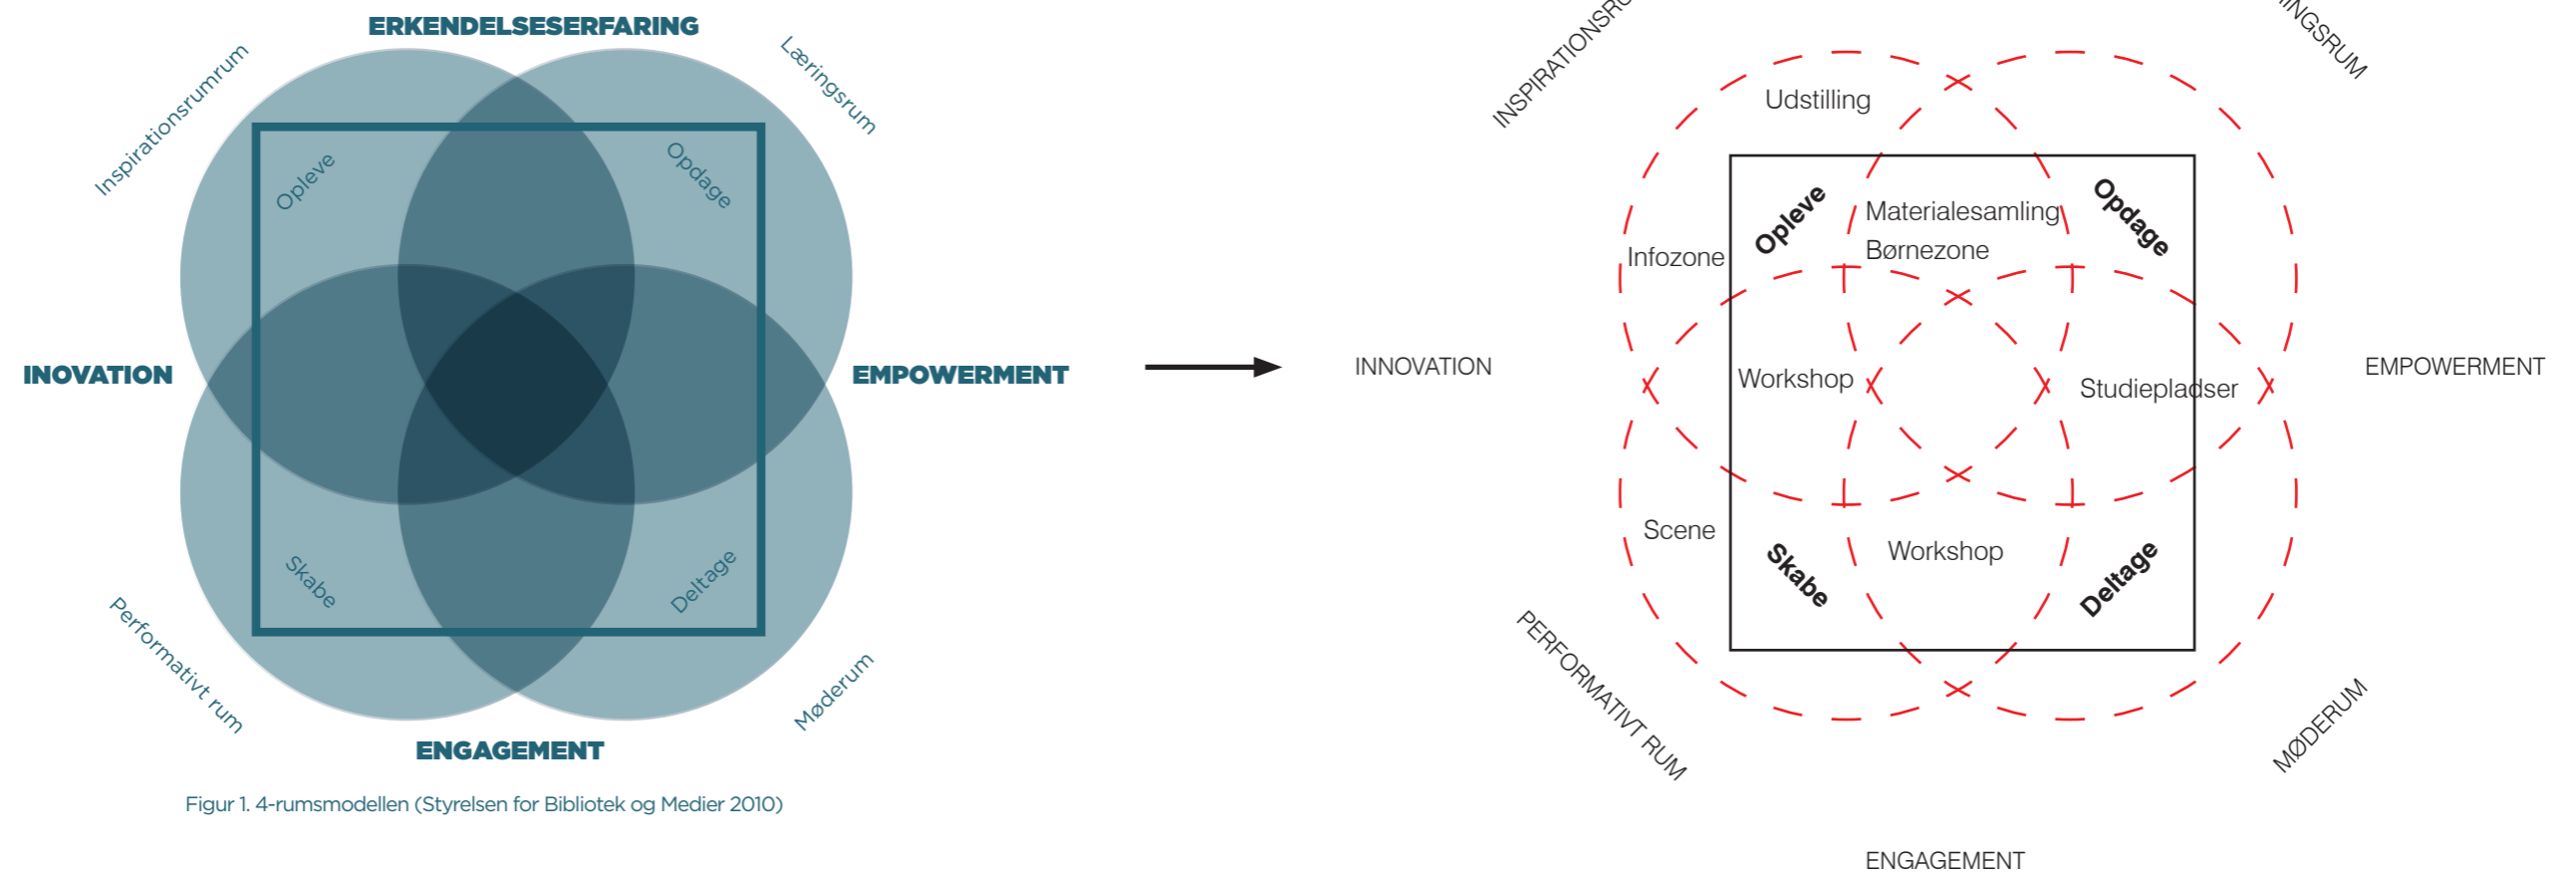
ERKENDELSESERFARING

Inspirationsrumrum

Læringsrum

Opleve

Opdage

INOVATION

EMPOWERMENT

Skabe

Deltage

Performativt rum

Møderum

ENGAGEMENT

Figur 1. 4-rumsmodellen (Styrelsen for Bibliotek og Medier 2010)

INSPIRATIONSR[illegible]

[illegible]INGSRUM

Udstilling

Opleve

Materialesamling

Børnezone

Opdage

Infozone

INNOVATION

Workshop

Studiepladser

EMPOWERMENT

Scene

Skabe

Workshop

Deltage

PERFORMATIVT RUM

MØDERUM

ENGAGEMENT